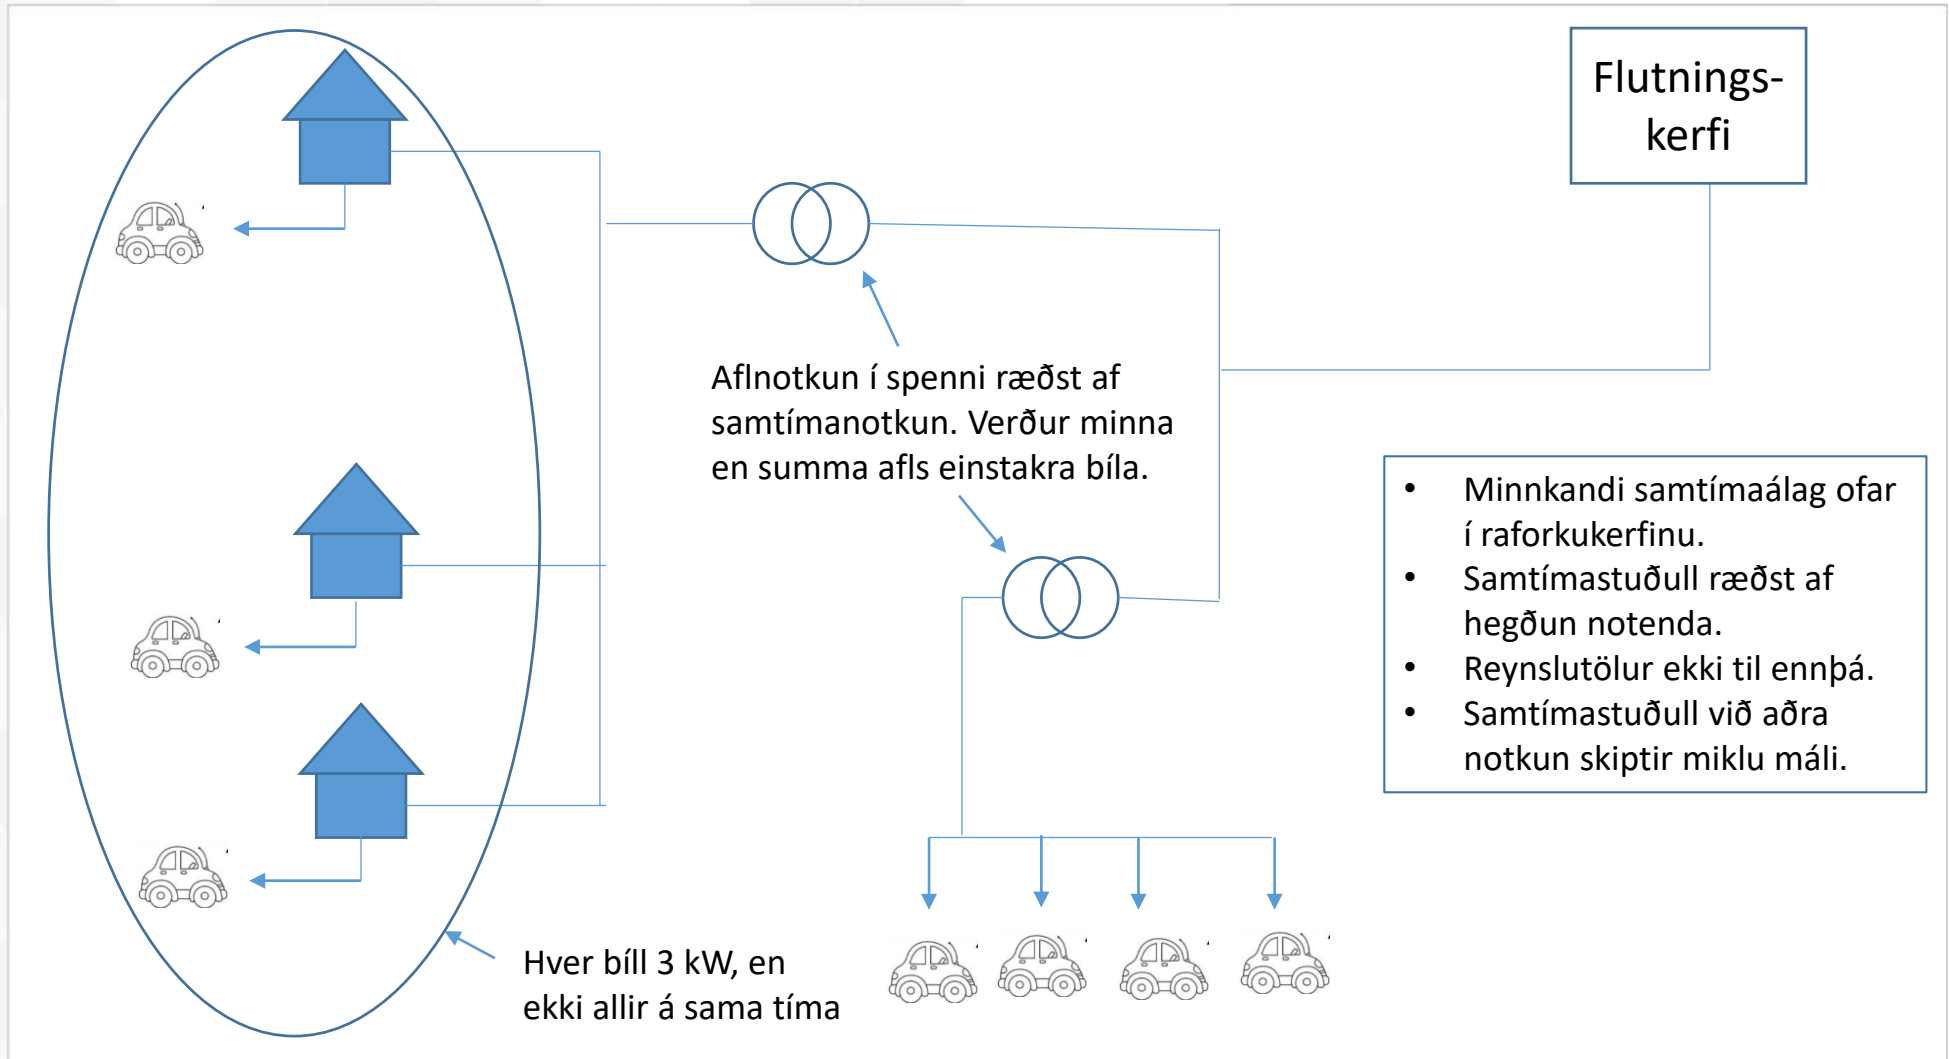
Flutnings-kerfi

Aflnotkun í spenni ræðst af samtímanotkun. Verður minna en summa afls einstakra bíla.

- Minnkandi samtímaálag ofar í raforkukerfinu.
- Samtímastuðull ræðst af hegðun notenda.
- Reynslutölur ekki til ennþá.
- Samtímastuðull við aðra notkun skiptir miklu máli.

Hver bíll 3 kW, en ekki allir á sama tíma